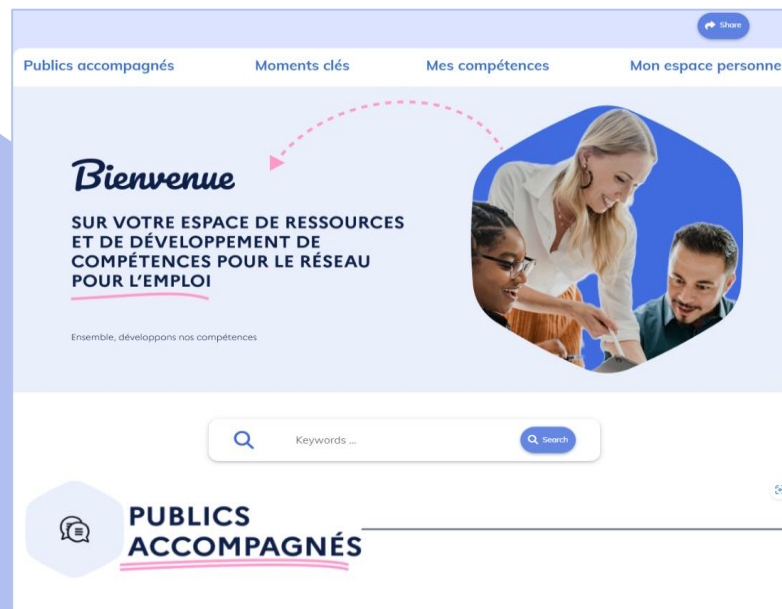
Share

Publics accompagnés Moments clés Mes compétences Mon espace personne

Bienvenue

SUR VOTRE ESPACE DE RESSOURCES ET DE DÉVELOPPEMENT DE COMPÉTENCES POUR LE RÉSEAU POUR L'EMPLOI

Ensemble, développons nos compétences

Keywords ...

Search

PUBLICS ACCOMPAGNÉS